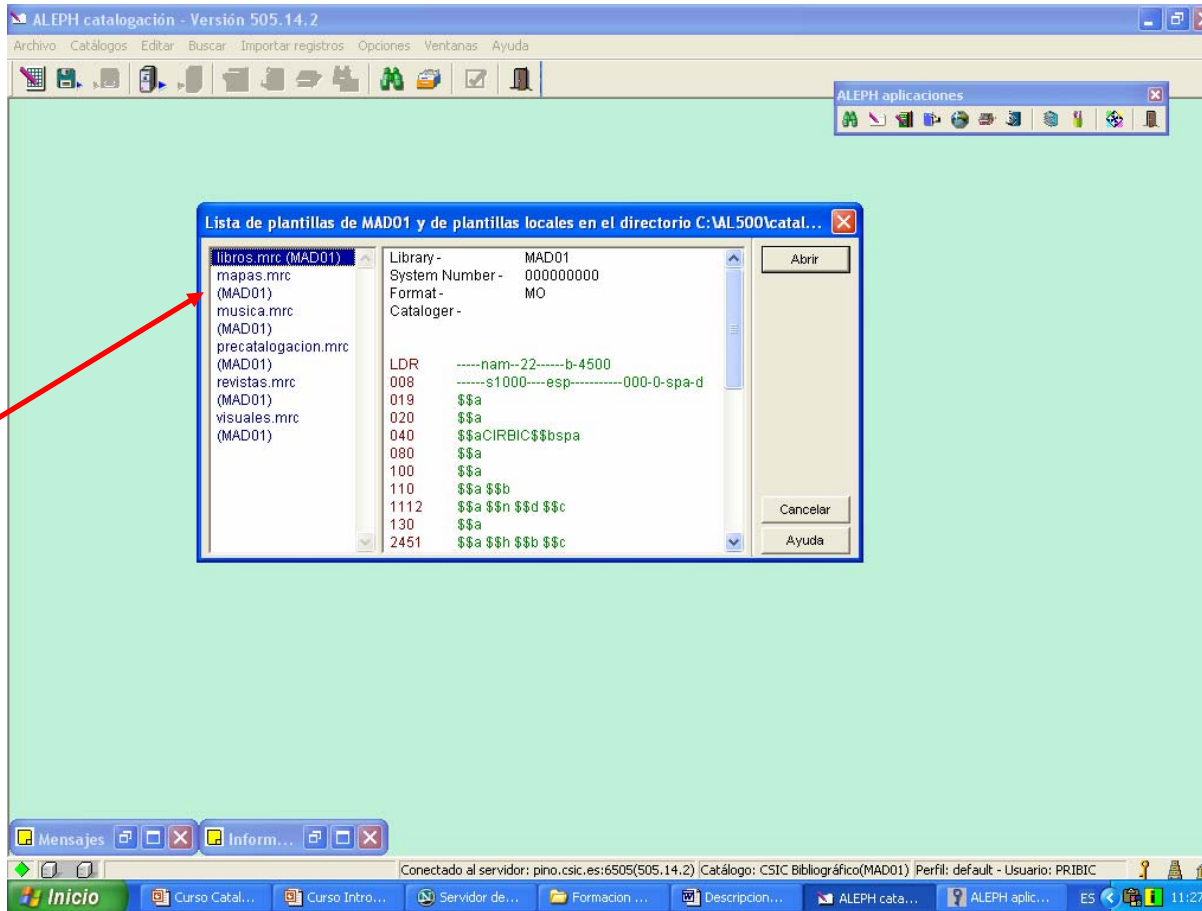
ALEPH catalogación - Versión 505.14.2

Archivo Catálogos Editar Buscar Importar registros Opciones Ventanas Ayuda

ALEPH aplicaciones

Lista de plantillas de MAD01 y de plantillas locales en el directorio C:\AL500\catal...

libros.mrc (MAD01)
mapas.mrc (MAD01)
musica.mrc (MAD01)
precatalogacion.mrc (MAD01)
revistas.mrc (MAD01)
visuales.mrc (MAD01)

Library - MAD01
System Number - 000000000
Format - MO
Cataloger -

LDR -----nam--22------b-4500
008 ------s1000----esp-----------000-0-spa-d
019 $$a
020 $$a
040 $$aCIRBIC$$bspa
080 $$a
100 $$a
110 $$a $$b
1112 $$a $$n $$d $$c
130 $$a
2451 $$a $$h $$b $$c

Abrir
Cancelar
Ayuda

Mensajes
Inform...

Conectado al servidor: pino.csic.es:6505(505.14.2) Catálogo: CSIC Bibliográfico(MAD01) Perfil: default - Usuario: PRIBIC

Inicio
Curso Catal...
Curso Intro...
Servidor de...
Formacion ...
Descripcion...
ALEPH cata...
ALEPH aplic...
ES
11:27